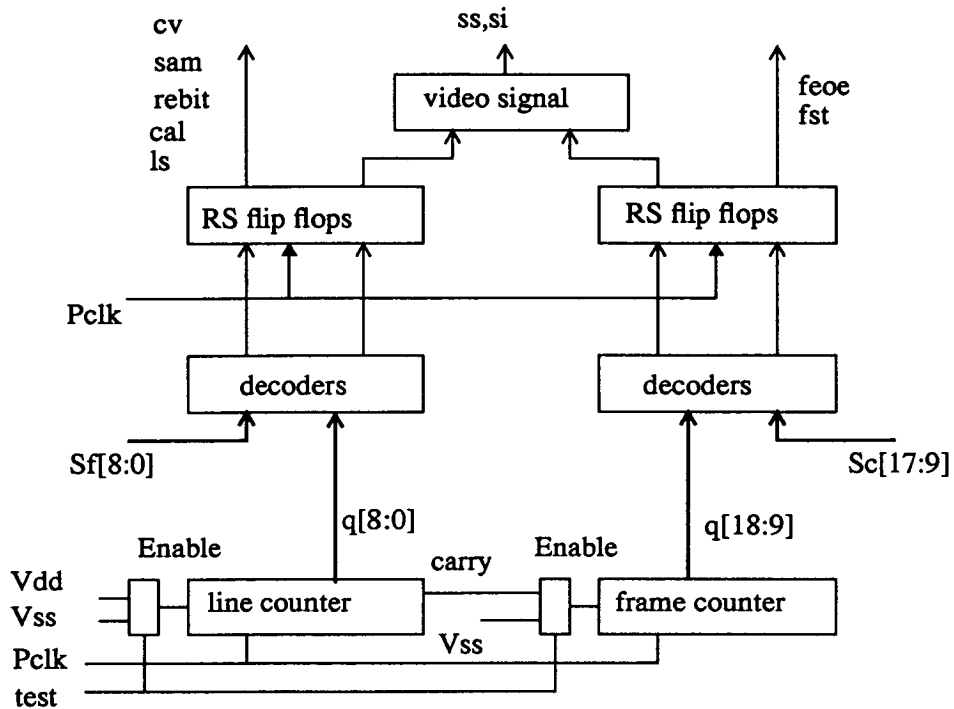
cv
sam
rebit
cal
ls

ss,si

video signal

feoe
fst

RS flip flops

RS flip flops

Pclk

decoders

decoders

Sf[8:0]

Sc[17:9]

q[8:0]

q[18:9]

Enable

carry

Enable

Vdd
Vss

line counter

frame counter

Vss

Pclk
test